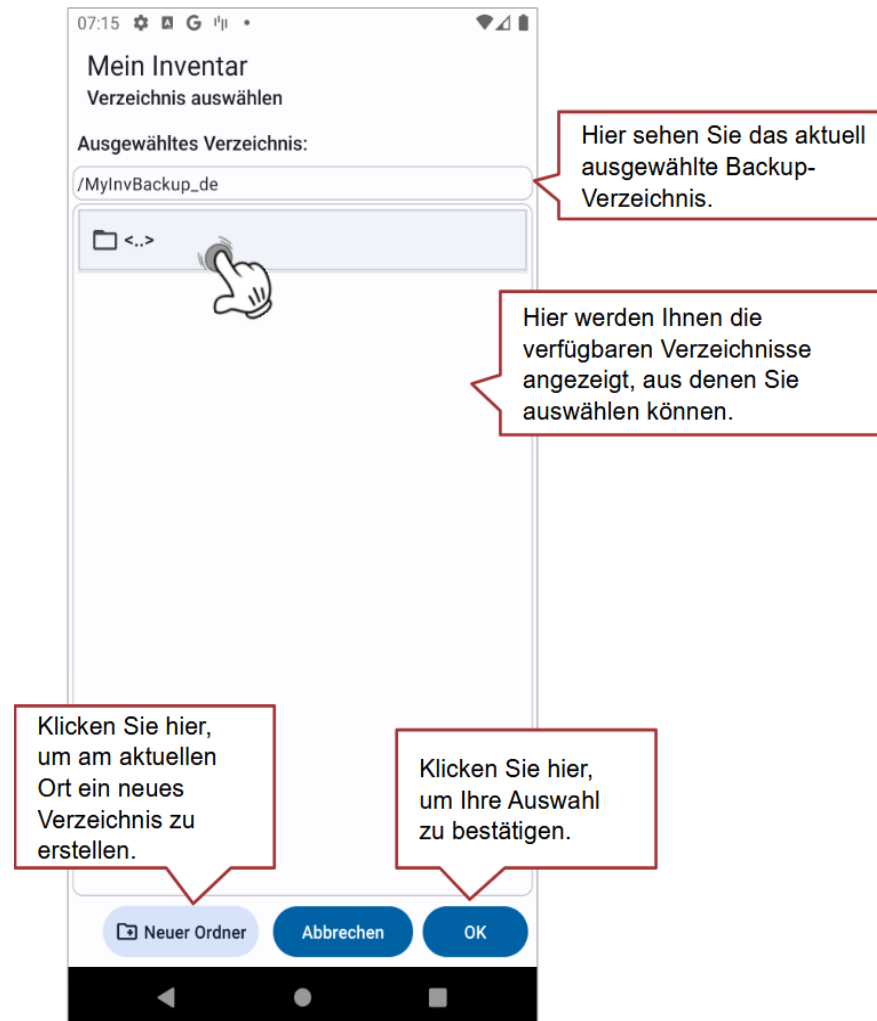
07:15

Mein Inventar
Verzeichnis auswählen

Ausgewähltes Verzeichnis:

/MyInvBackup_de

Hier sehen Sie das aktuell ausgewählte Backup-Verzeichnis.

<..>

Hier werden Ihnen die verfügbaren Verzeichnisse angezeigt, aus denen Sie auswählen können.

Klicken Sie hier, um am aktuellen Ort ein neues Verzeichnis zu erstellen.

Klicken Sie hier, um Ihre Auswahl zu bestätigen.

Neuer Ordner

Abbrechen

OK